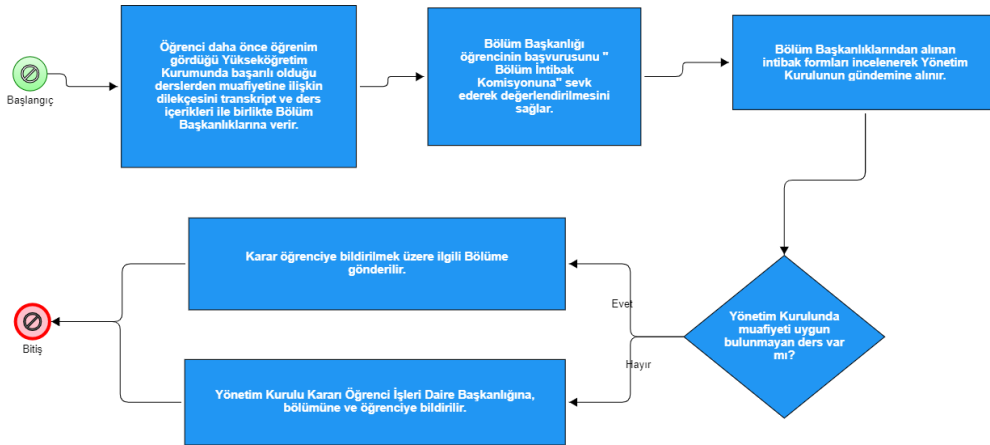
Başlangıç

Öğrenci daha önce öğrenim gördüğü Yükseköğretim Kurumunda başarılı olduğu derslerden muafiyetine ilişkin dilekçesini transkript ve ders içerikleri ile birlikte Bölüm Başkanlıklarına verir.

Bölüm Başkanlığı öğrencinin başvurusunu " Bölüm İntibak Komisyonuna" sevk ederek değerlendirilmesini sağlar.

Bölüm Başkanlıklarından alınan intibak formları incelenerek Yönetim Kurulunun gündemine alınır.

Yönetim Kurulunda muafiyeti uygun bulunmayan ders var mı?

Evet

Hayır

Karar öğrenciye bildirilmek üzere ilgili Bölüme gönderilir.

Yönetim Kurulu Kararı Öğrenci İşleri Daire Başkanlığına, bölümüne ve öğrenciye bildirilir.

Bitiş